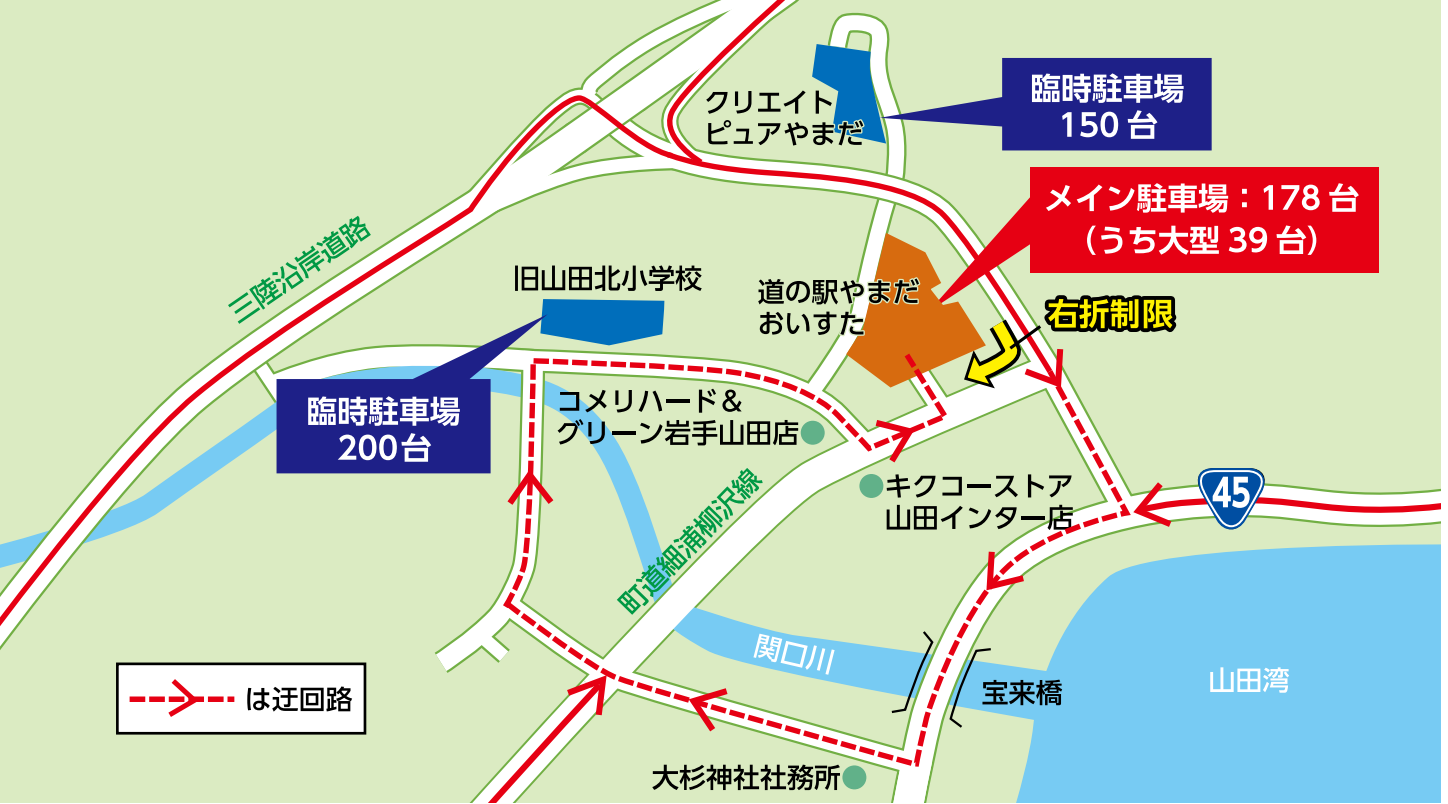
クリエイト
ピュアやまだ

臨時駐車場
150 台

メイン駐車場：178 台
（うち大型 39 台）

三陸沿岸道路

旧山田北小学校

道の駅やまだ
おいすた

右折制限

臨時駐車場
200台

コメリハード＆
グリーン岩手山田店

キクコーストア
山田インター店

45

町道細浦柳沢線

関口川

宝来橋

山田湾

は迂回路

大杉神社社務所